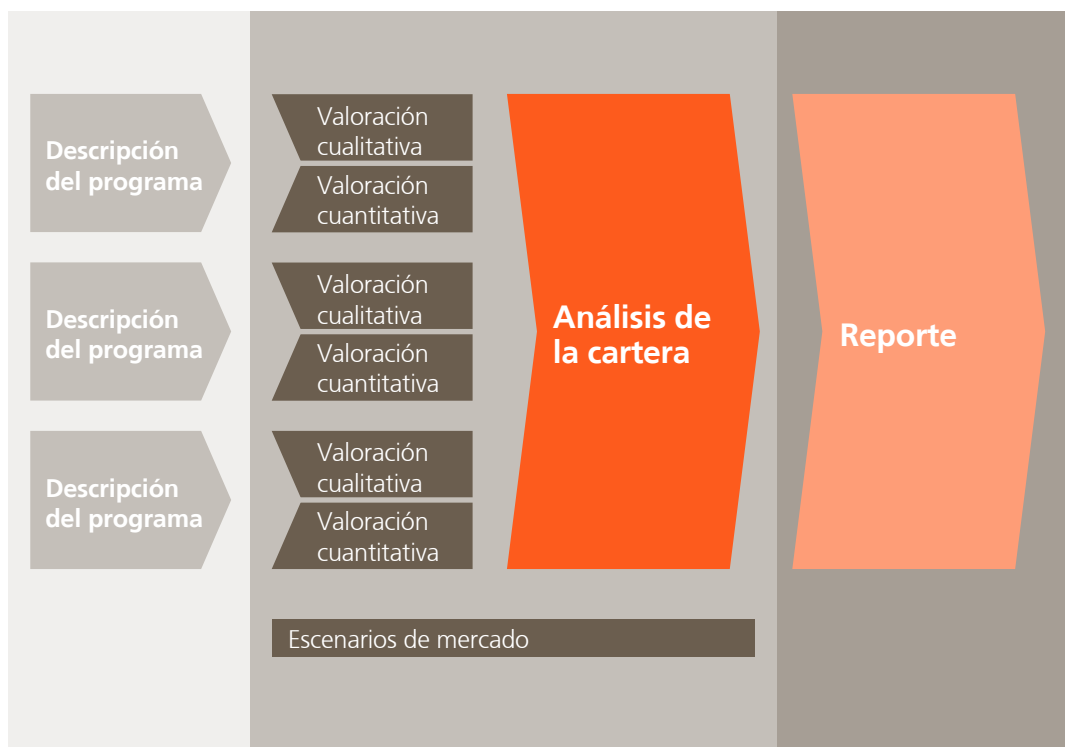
Descripción del programa

Valoración cualitativa

Valoración cuantitativa

Descripción del programa

Valoración cualitativa

Valoración cuantitativa

Descripción del programa

Valoración cualitativa

Valoración cuantitativa

Análisis de la cartera

Reporte

Escenarios de mercado